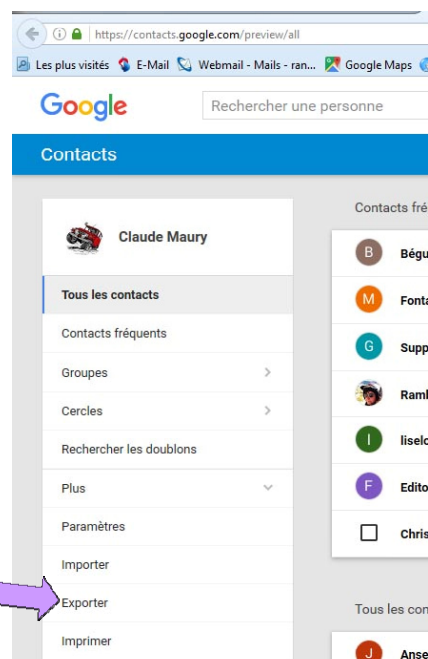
https://contacts.google.com/preview/all

Les plus visités E-Mail Webmail - Mails - ran... Google Maps

Google

Rechercher une personne

Contacts

Claude Maury

Tous les contacts

Contacts fréquents

Groupes

Cercles

Rechercher les doublons

Plus

Paramètres

Importer

Exporter

Imprimer

Contacts fré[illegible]

B Bégu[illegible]

M Font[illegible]

G Supp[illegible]

Raml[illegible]

I lisel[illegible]

F Edito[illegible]

Chris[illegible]

Tous les con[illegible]

J Anse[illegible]